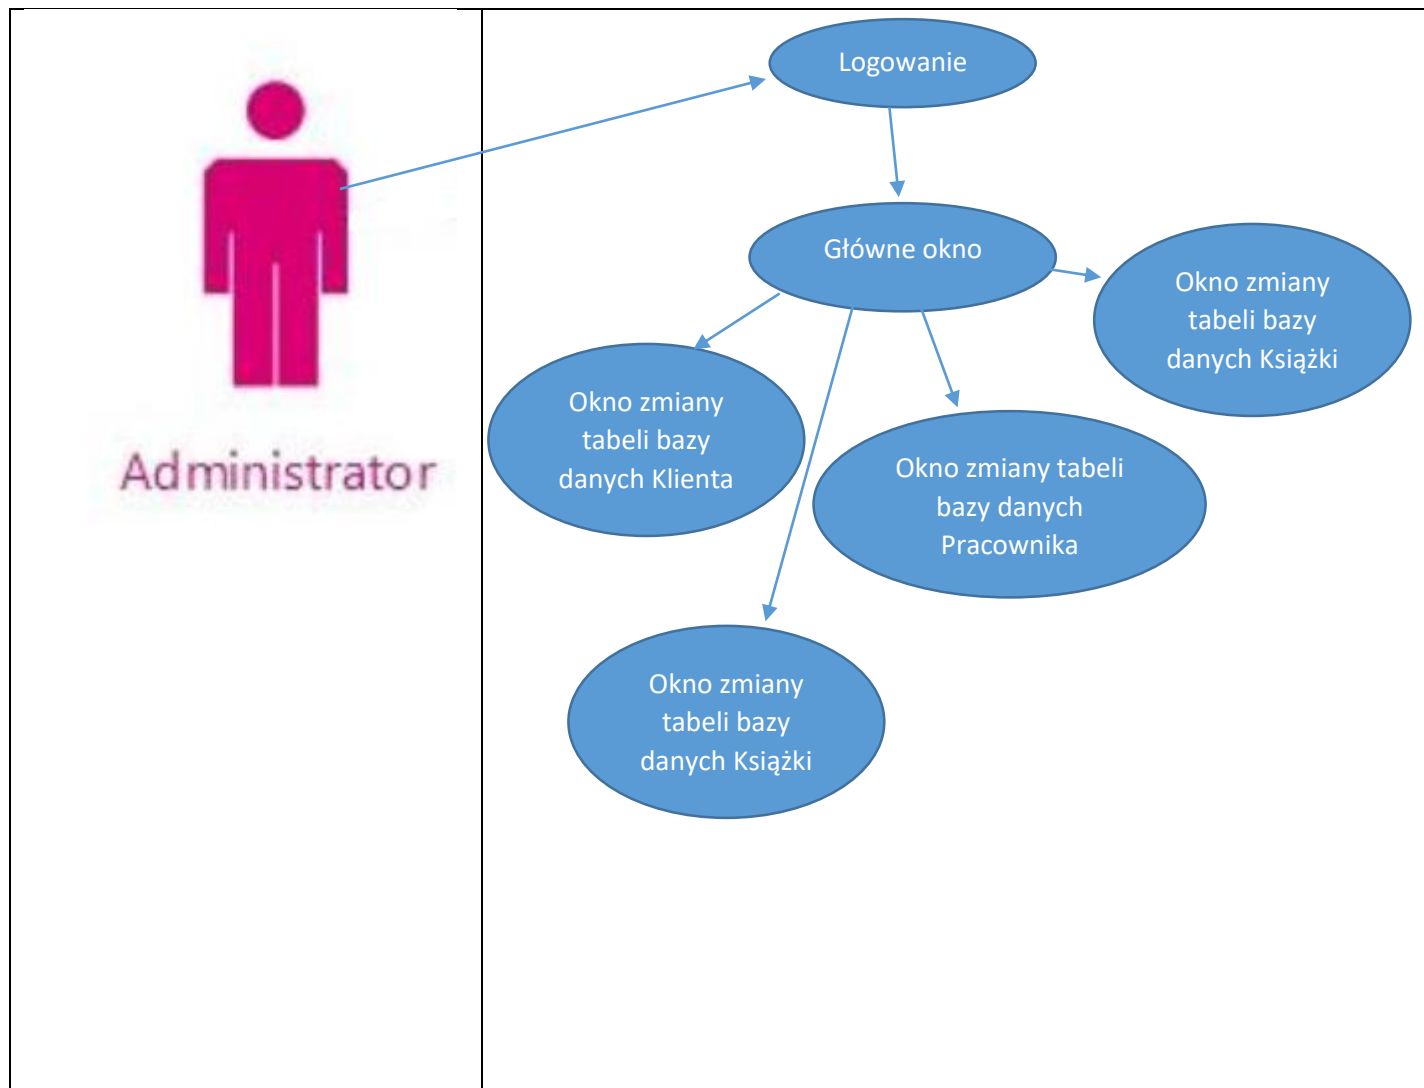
Administrator

Logowanie

Główne okno

Okno zmiany tabeli bazy danych Książki

Okno zmiany tabeli bazy danych Klienta

Okno zmiany tabeli bazy danych Pracownika

Okno zmiany tabeli bazy danych Książki